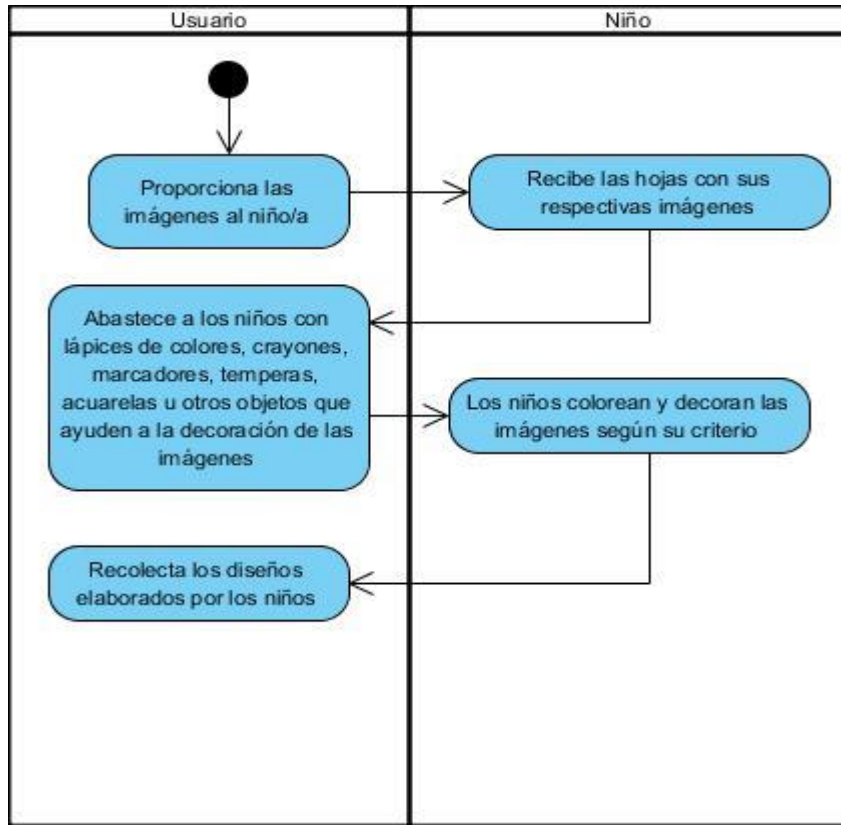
Usuario

Niño

Proporciona las imágenes al niño/a

Recibe las hojas con sus respectivas imágenes

Abastece a los niños con lápices de colores, crayones, marcadores, temperas, acuarelas u otros objetos que ayuden a la decoración de las imágenes

Los niños colorean y decoran las imágenes según su criterio

Recolecta los diseños elaborados por los niños